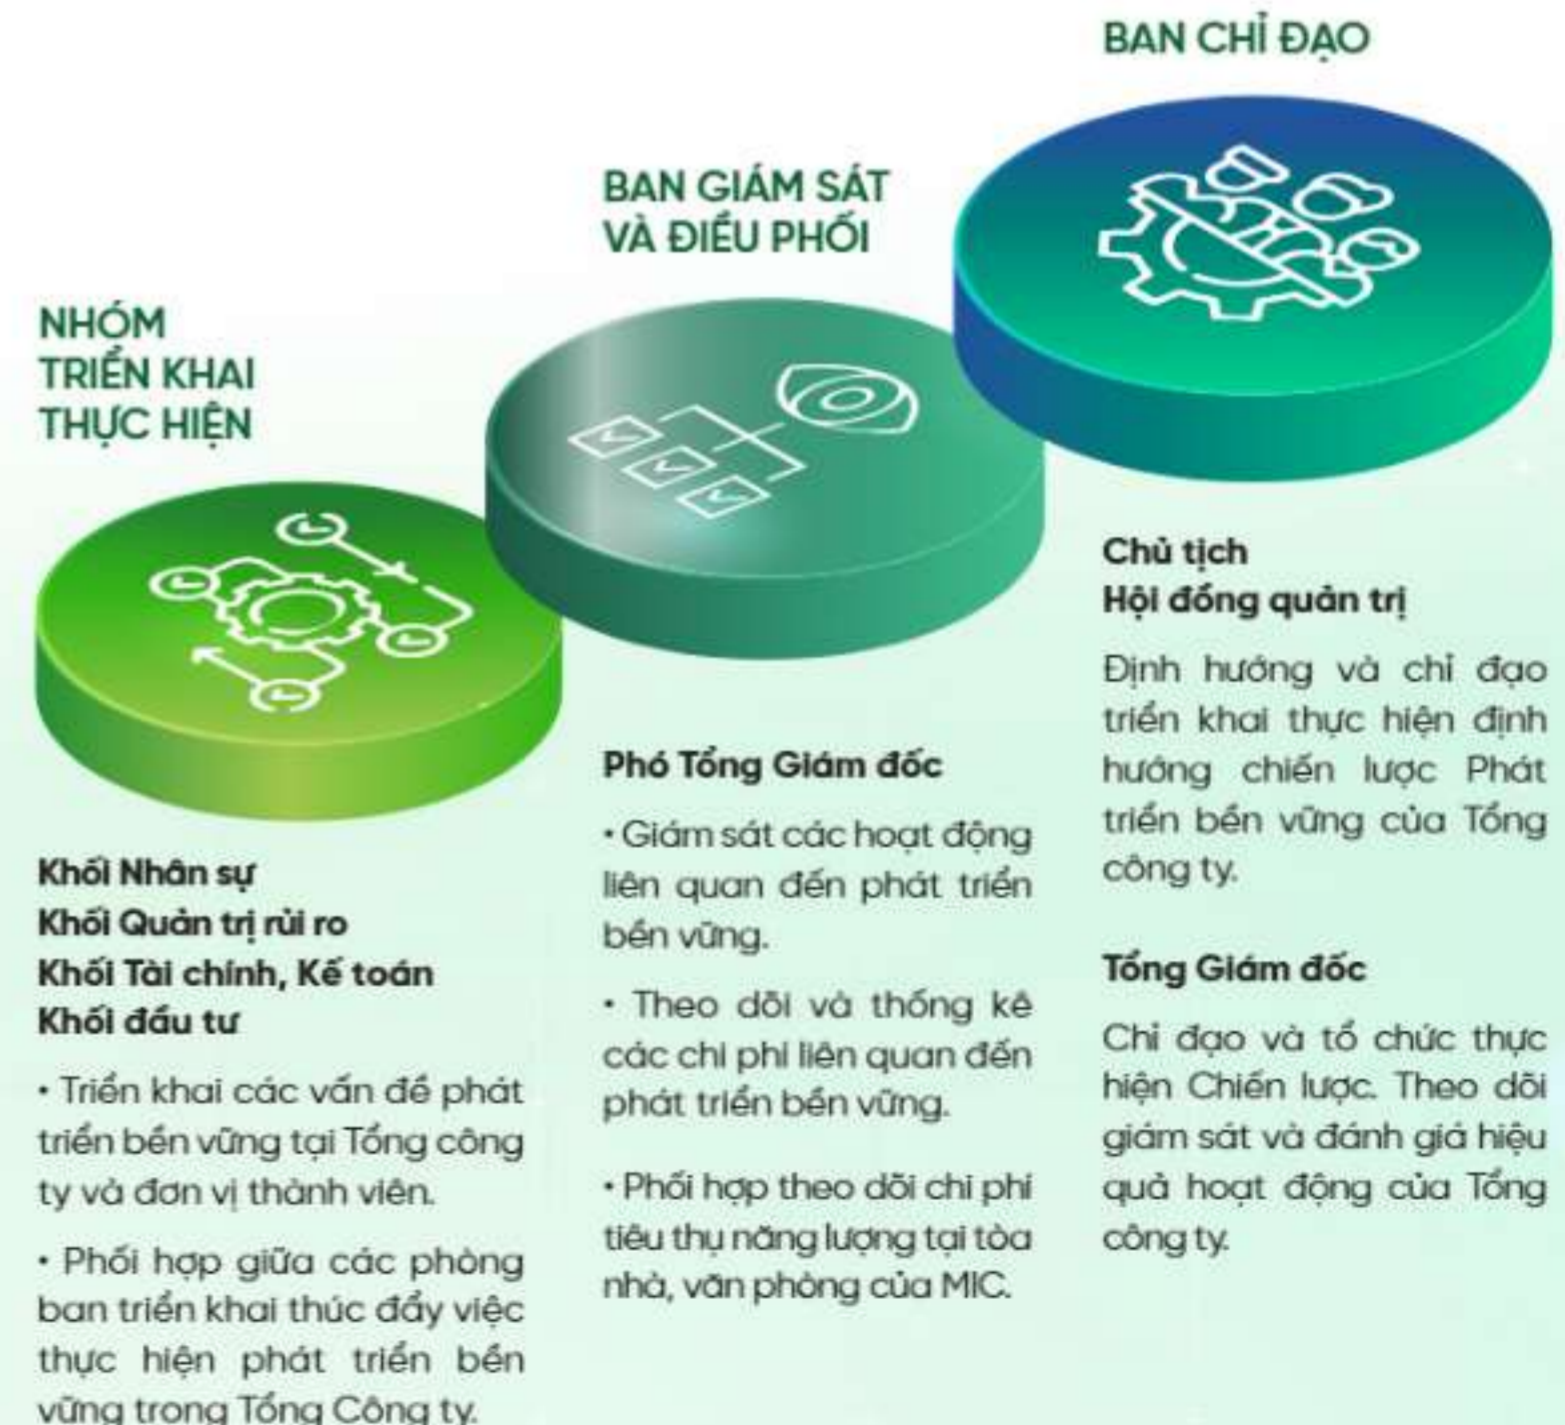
NHÓM TRIỂN KHAI THỰC HIỆN

Khối Nhân sự
Khối Quản trị rủi ro
Khối Tài chính, Kế toán
Khối đầu tư

• Triển khai các vấn đề phát triển bền vững tại Tổng công ty và đơn vị thành viên.

• Phối hợp giữa các phòng ban triển khai thúc đẩy việc thực hiện phát triển bền vững trong Tổng Công ty.

BAN GIÁM SÁT VÀ ĐIỀU PHỐI

Phó Tổng Giám đốc

• Giám sát các hoạt động liên quan đến phát triển bền vững.

• Theo dõi và thống kê các chi phí liên quan đến phát triển bền vững.

• Phối hợp theo dõi chi phí tiêu thụ năng lượng tại tòa nhà, văn phòng của MIC.

BAN CHỈ ĐẠO

Chủ tịch
Hội đồng quản trị

Định hướng và chỉ đạo triển khai thực hiện định hướng chiến lược Phát triển bền vững của Tổng công ty.

Tổng Giám đốc

Chỉ đạo và tổ chức thực hiện Chiến lược. Theo dõi giám sát và đánh giá hiệu quả hoạt động của Tổng công ty.